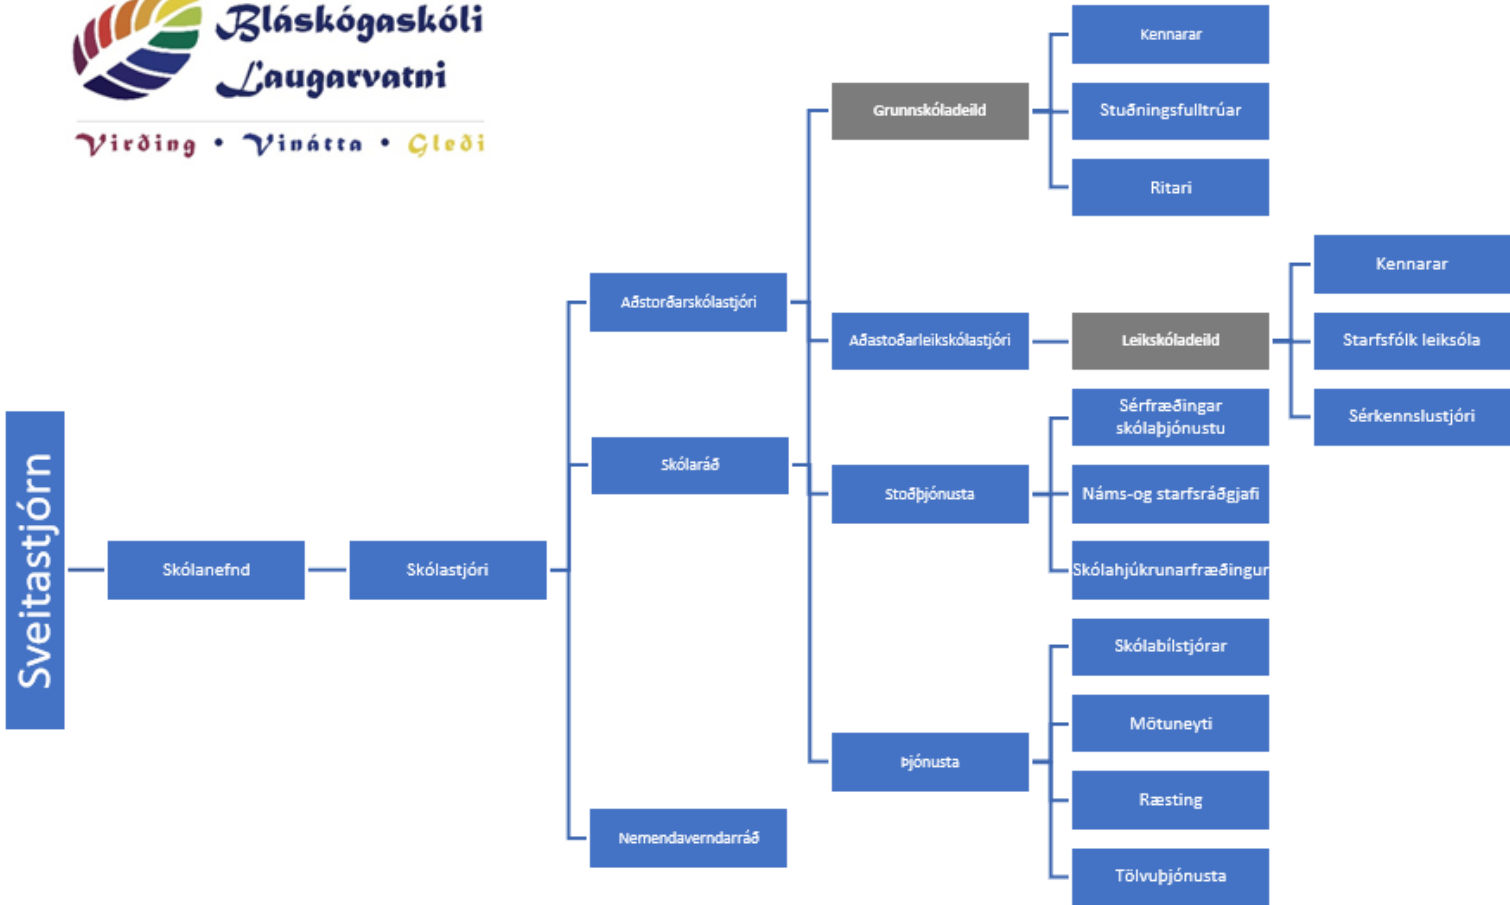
Bláskógaskóli Laugarvatni

Virðing • Vinátta • Gleði

Sveitastjórn

Skólanefnd

Skólastjóri

Aðstorðarskólastjóri

Skólaráð

Nemendaverndarráð

Grunnskóladeild

Aðastoðarleikskólastjóri

Stoðþjónusta

Þjónusta

Kennarar

Stuðningsfulltrúar

Ritari

Leikskóladeild

Sérfræðingar skólaþjónustu

Náms-og starfsráðgjafi

Skólahjúkrunarfræðingur

Skólabílstjórar

Mötuneyti

Ræsting

Tölvuþjónusta

Kennarar

Starfsfólk leiksóla

Sérkennslustjóri